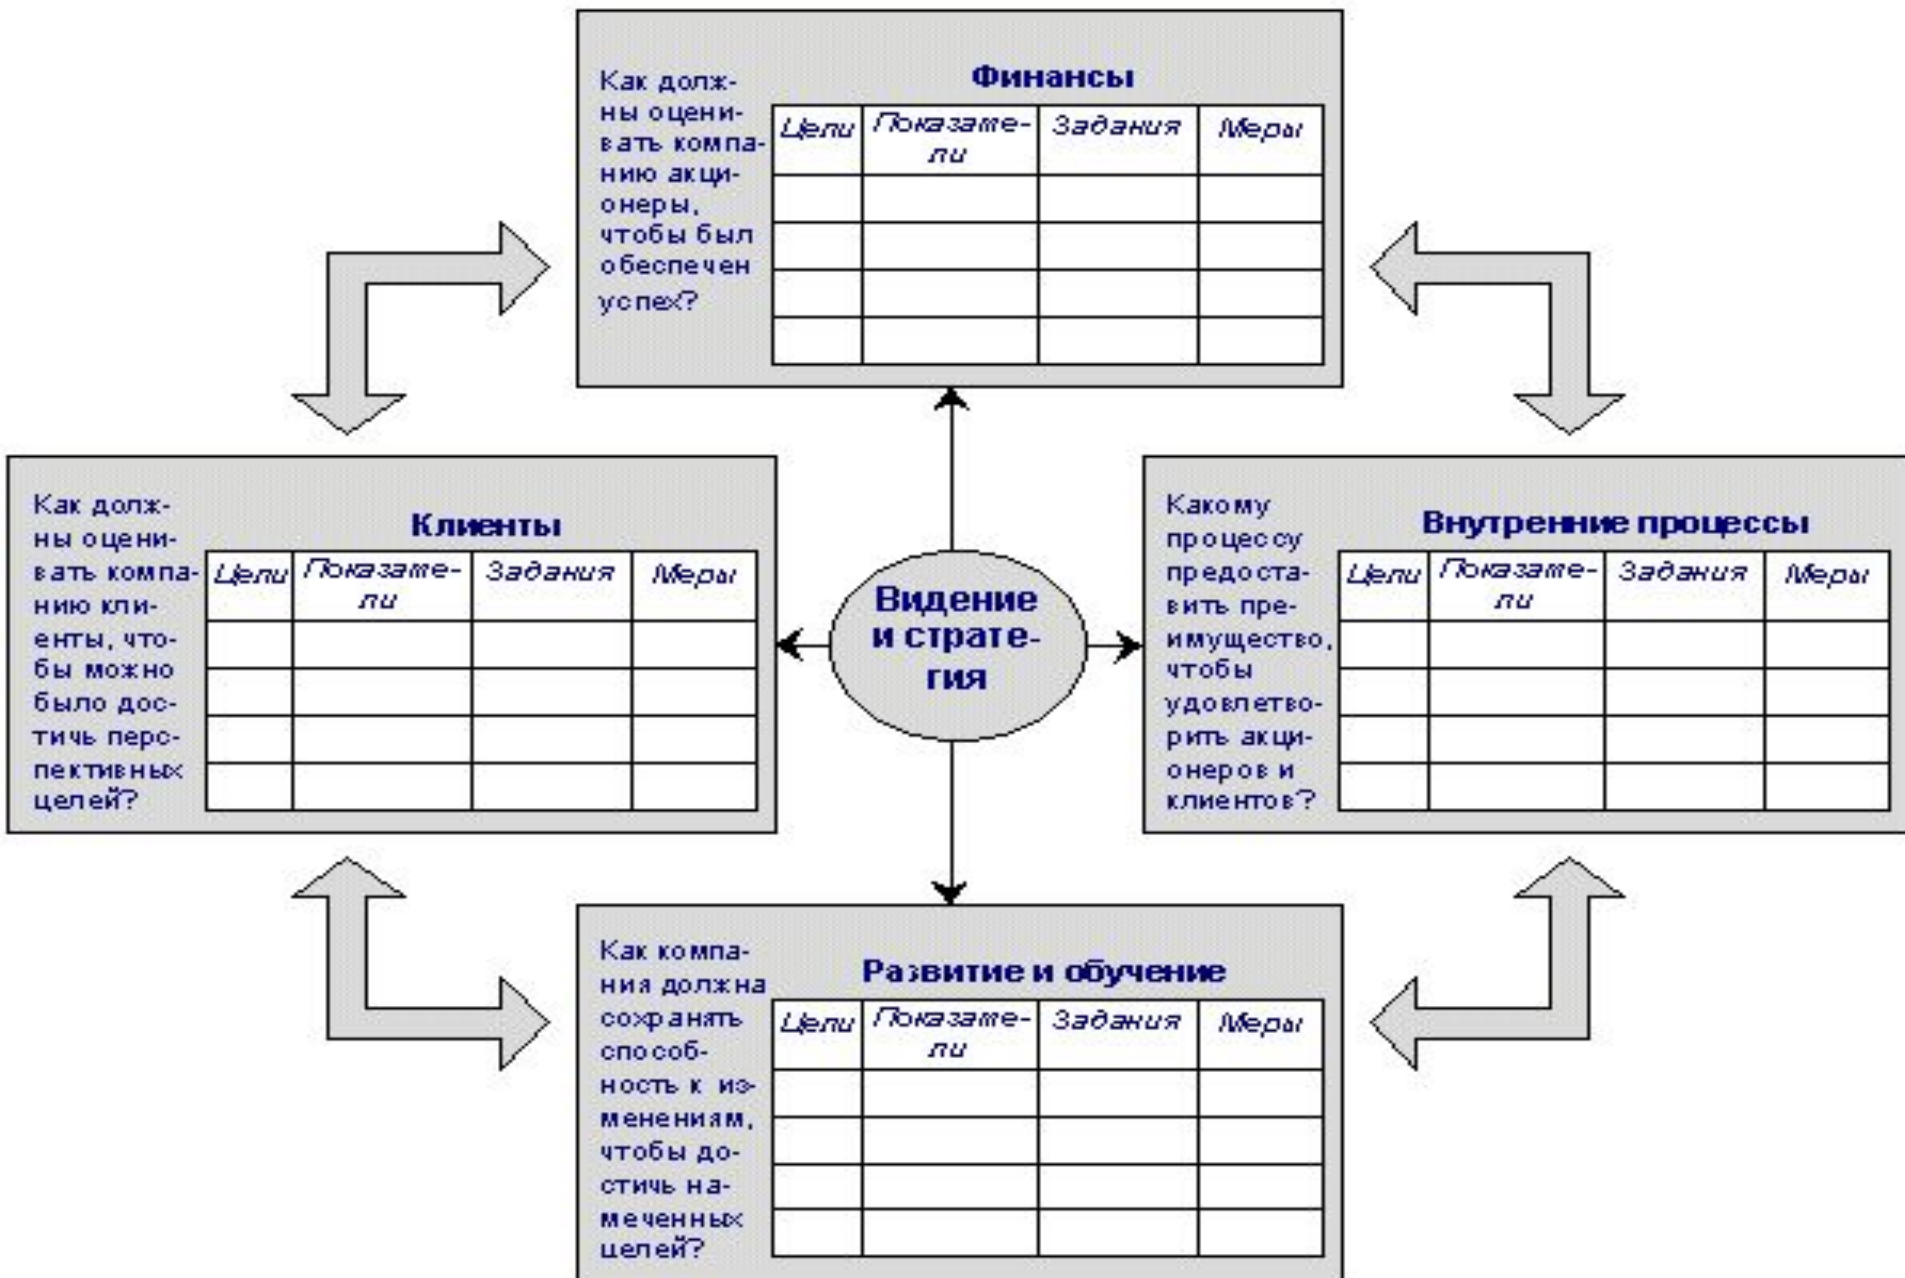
Как должны оценивать компанию акционеры, чтобы был обеспечен успех?

Финансы

| Цели | Показатели | Задания | Меры |
|---|---|---|---|
| | | | |
| | | | |
| | | | |
| | | | |

Как должны оценивать компанию клиенты, чтобы можно было достичь перспективных целей?

Клиенты

| Цели | Показатели | Задания | Меры |
|---|---|---|---|
| | | | |
| | | | |
| | | | |
| | | | |

Видение и стратегия

Какому процессу предоставить преимущество, чтобы удовлетворить акционеров и клиентов?

Внутренние процессы

| Цели | Показатели | Задания | Меры |
|---|---|---|---|
| | | | |
| | | | |
| | | | |
| | | | |

Как компания должна сохранять способность к изменениям, чтобы достичь намеченных целей?

Развитие и обучение

| Цели | Показатели | Задания | Меры |
|---|---|---|---|
| | | | |
| | | | |
| | | | |
| | | | |